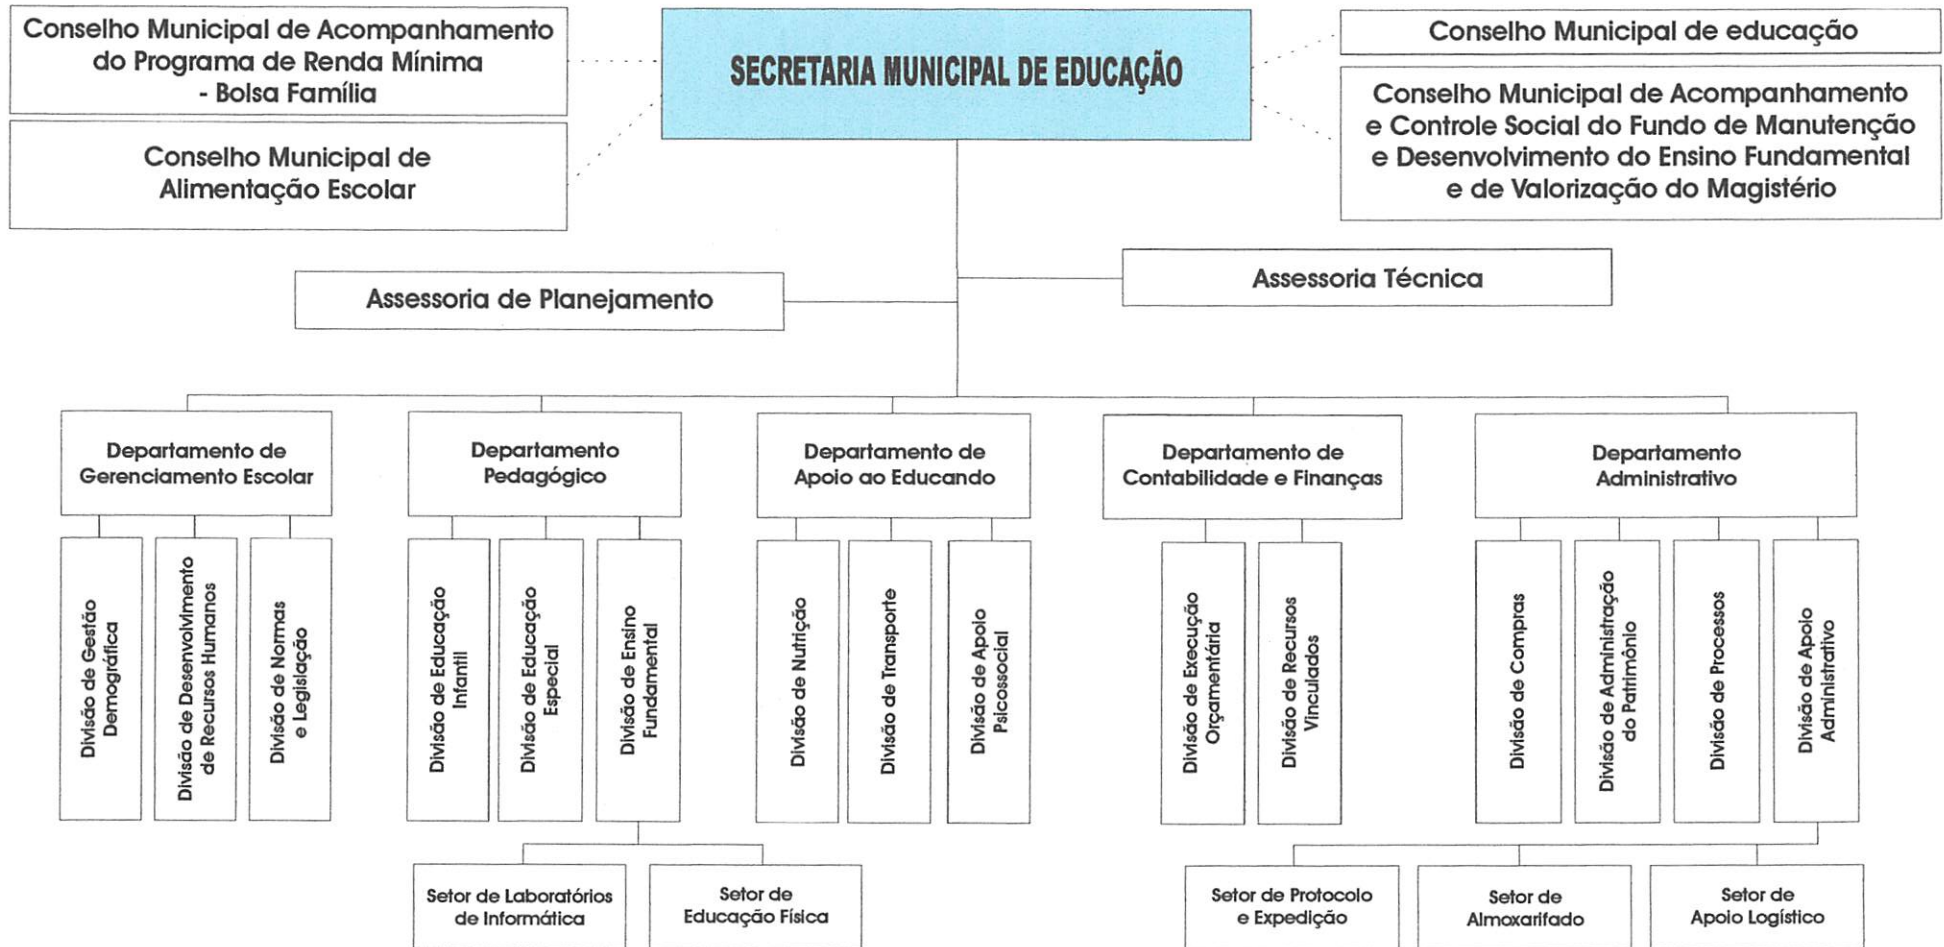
Conselho Municipal de Acompanhamento do Programa de Renda Mínima - Bolsa Família

Conselho Municipal de Alimentação Escolar

SECRETARIA MUNICIPAL DE EDUCAÇÃO

Conselho Municipal de educação

Conselho Municipal de Acompanhamento e Controle Social do Fundo de Manutenção e Desenvolvimento do Ensino Fundamental e de Valorização do Magistério

Assessoria de Planejamento

Assessoria Técnica

Departamento de Gerenciamento Escolar

Divisão de Gestão Demográfica

Divisão de Desenvolvimento de Recursos Humanos

Divisão de Normas e Legislação

Departamento Pedagógico

Divisão de Educação Infantil

Divisão de Educação Especial

Divisão de Ensino Fundamental

Setor de Laboratórios de Informática

Setor de Educação Física

Departamento de Apoio ao Educando

Divisão de Nutrição

Divisão de Transporte

Divisão de Apoio Psicossocial

Departamento de Contabilidade e Finanças

Divisão de Execução Orçamentária

Divisão de Recursos Vinculados

Departamento Administrativo

Divisão de Compras

Divisão de Administração do Patrimônio

Divisão de Processos

Divisão de Apoio Administrativo

Setor de Protocolo e Expedição

Setor de Almoxarifado

Setor de Apoio Logístico